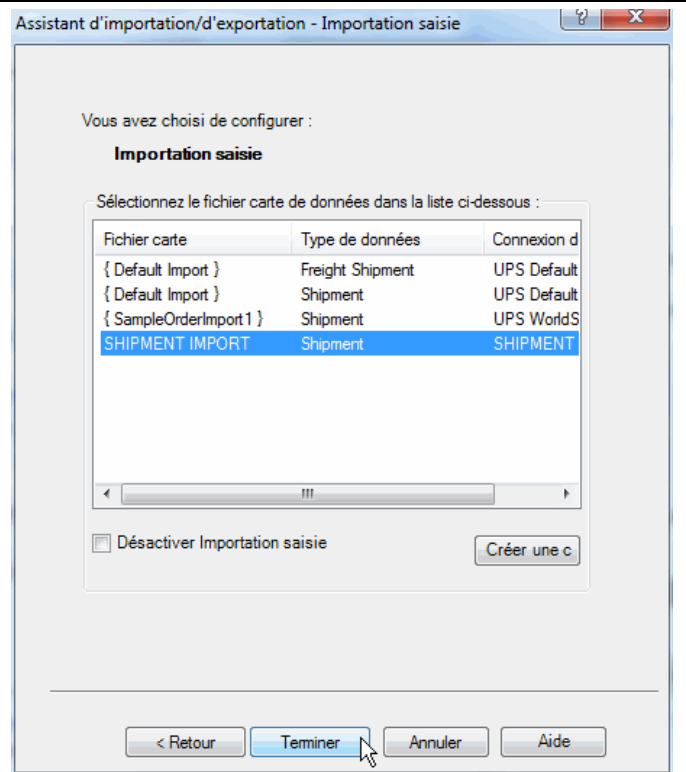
Assistant d'importation/d'exportation - Importation saisie

Vous avez choisi de configurer :

Importation saisie

Sélectionnez le fichier carte de données dans la liste ci-dessous :

| Fichier carte | Type de données | Connexion d |
|---|---|---|
| { Default Import } | Freight Shipment | UPS Default |
| { Default Import } | Shipment | UPS Default |
| { SampleOrderImport1 } | Shipment | UPS WorldS |
| SHIPMENT IMPORT | Shipment | SHIPMENT |

Désactiver Importation saisie

Créer une c

< Retour
Terminer
Annuler
Aide